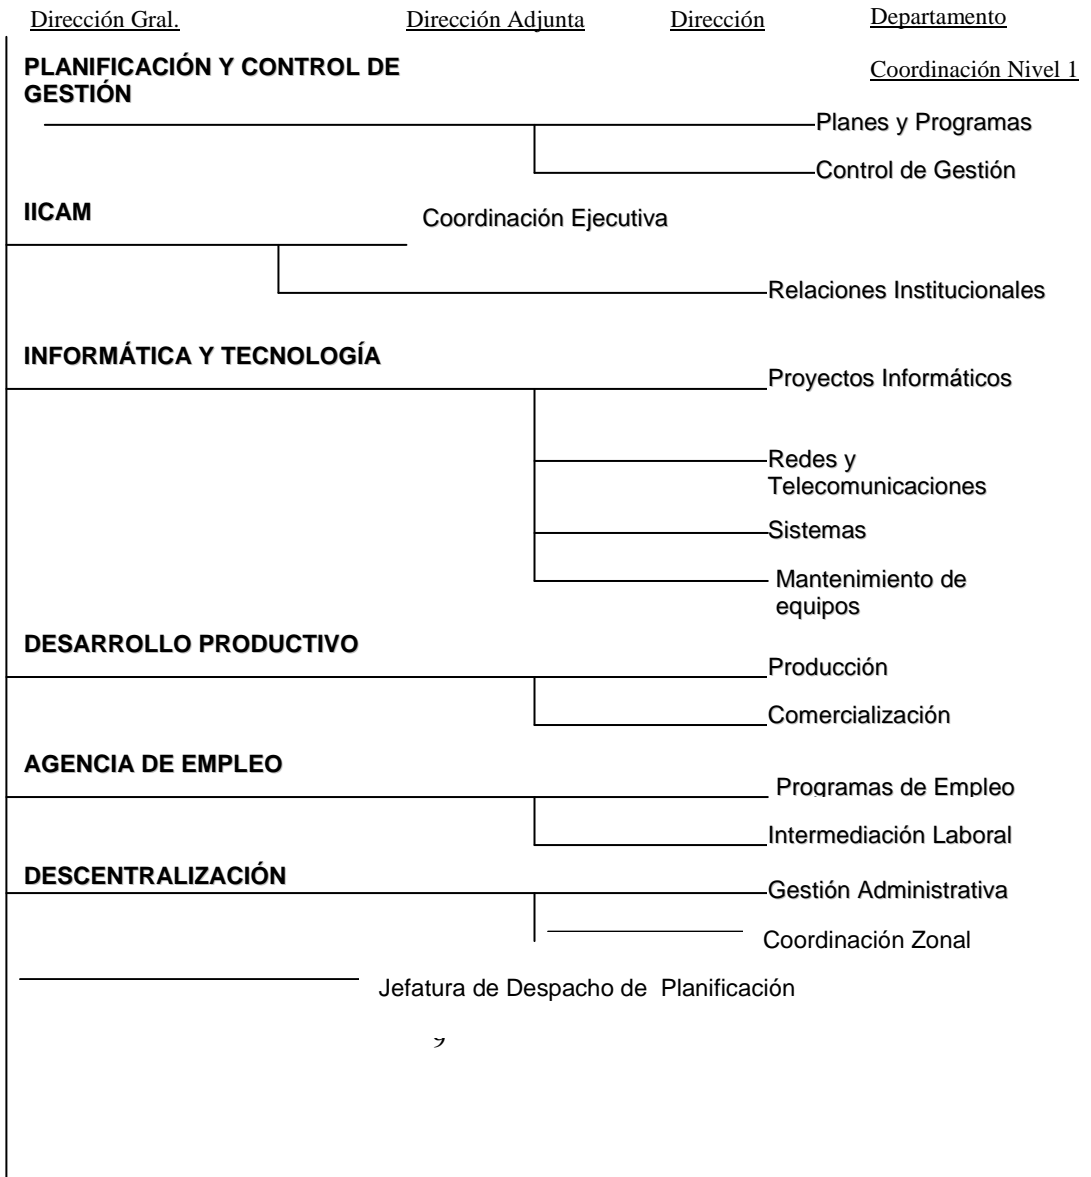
Dirección Gral.
Dirección Adjunta
Dirección
Departamento
Coordinación Nivel 1

PLANIFICACIÓN Y CONTROL DE GESTIÓN

Planes y Programas

Control de Gestión

IICAM

Coordinación Ejecutiva

Relaciones Institucionales

INFORMÁTICA Y TECNOLOGÍA

Proyectos Informáticos

Redes y Telecomunicaciones

Sistemas

Mantenimiento de equipos

DESARROLLO PRODUCTIVO

Producción

Comercialización

AGENCIA DE EMPLEO

Programas de Empleo

Intermediación Laboral

DESCENTRALIZACIÓN

Gestión Administrativa

Coordinación Zonal

Jefatura de Despacho de Planificación

9